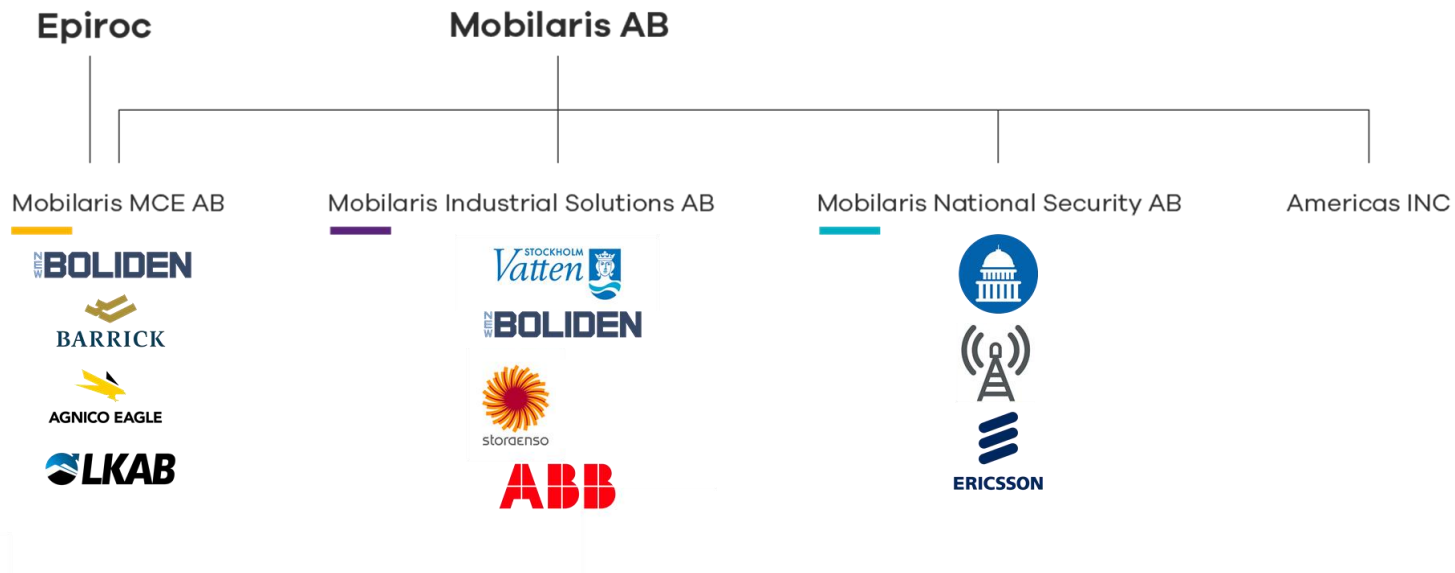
Epiroc

Mobilaris AB

Mobilaris MCE AB

NEW BOLIDEN

BARRICK

AGNICO EAGLE

LKAB

Mobilaris Industrial Solutions AB

STOCKHOLM Vatten

NEW BOLIDEN

storaenso

ABB

Mobilaris National Security AB

ERICSSON

Americas INC